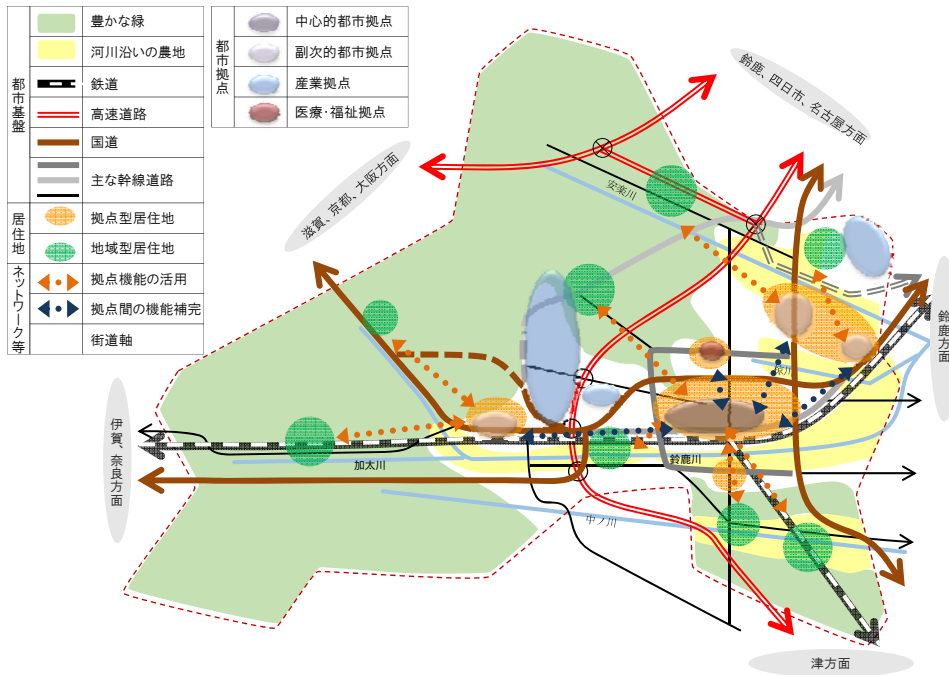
| | | |
|---|---|---|
| | | 豊かな緑 |
| | | 河川沿いの農地 |
| 都市基盤 | | 鉄道 |
| | | 高速道路 |
| | | 国道 |
| | | 主な幹線道路 |
| 居住地 | | 拠点型居住地 |
| | | 地域型居住地 |
| ネットワーク等 | | 拠点機能の活用 |
| | | 拠点間の機能補完 |
| | | 街道軸 |

| | | |
|---|---|---|
| 都市拠点 | | 中心的都市拠点 |
| | | 副次的都市拠点 |
| | | 産業拠点 |
| | | 医療・福祉拠点 |

鈴鹿、四日市、名古屋方面

滋賀、京都、大阪方面

安楽川

鈴鹿方面

伊賀、奈良方面

加太川

鈴鹿川

椋川

中ノ川

津方面